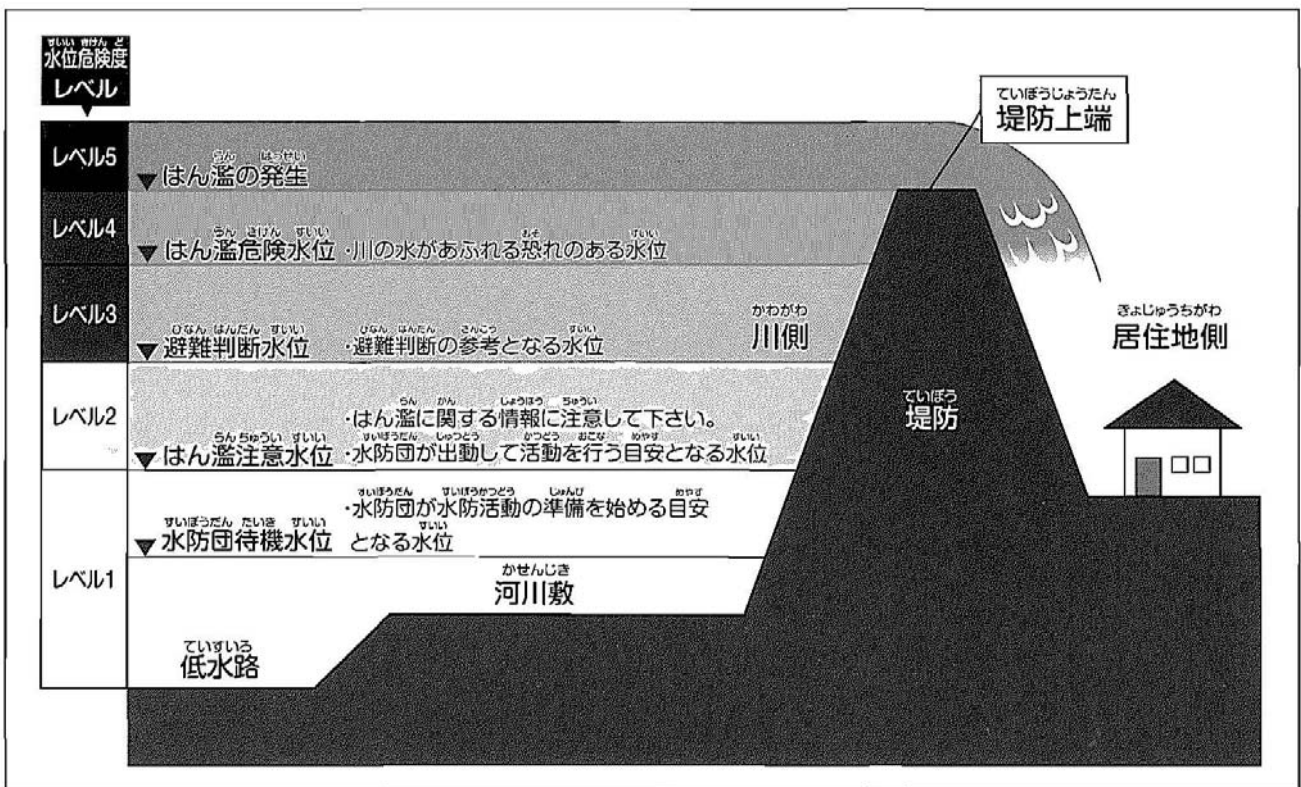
水位危険度
レベル

堤防上端

レベル5
はん濫の発生

レベル4
はん濫危険水位 ·川の水があふれる恐れのある水位

レベル3
避難判断水位 ·避難判断の参考となる水位

川側

居住地側

レベル2
·はん濫に関する情報に注意して下さい。
はん濫注意水位 ·水防団が出動して活動を行う目安となる水位

堤防

レベル1
·水防団が水防活動の準備を始める目安となる水位
水防団待機水位

河川敷

低水路